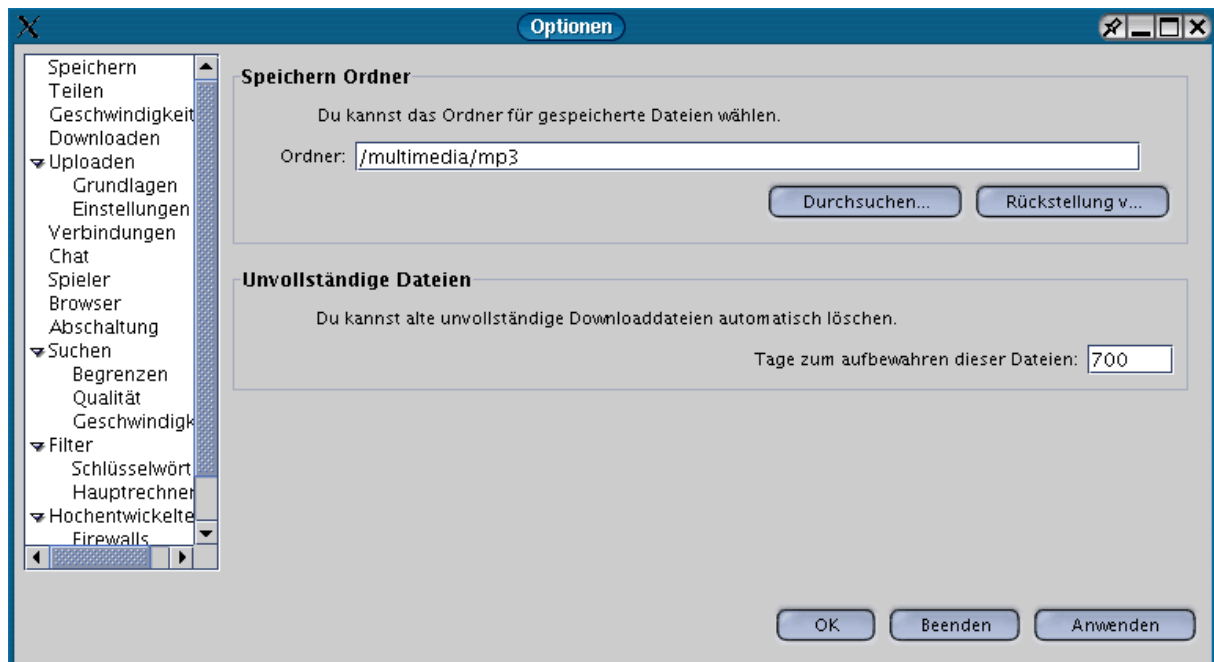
Optionen

Speichern
Teilen
Geschwindigkeit
Downloaden
Uploaden
Grundlagen
Einstellungen
Verbindungen
Chat
Spieler
Browser
Abschaltung
Suchen
Begrenzen
Qualität
Geschwindigk
Filter
Schlüsselwört
Hauptrechner
Hochentwickelte
Firewalls

Speichern Ordner

Du kannst das Ordner für gespeicherte Dateien wählen.

Ordner: /multimedia/mp3

Durchsuchen...
Rückstellung v...

Unvollständige Dateien

Du kannst alte unvollständige Downloaddateien automatisch löschen.

Tage zum aufbewahren dieser Dateien: 700

OK
Beenden
Anwenden